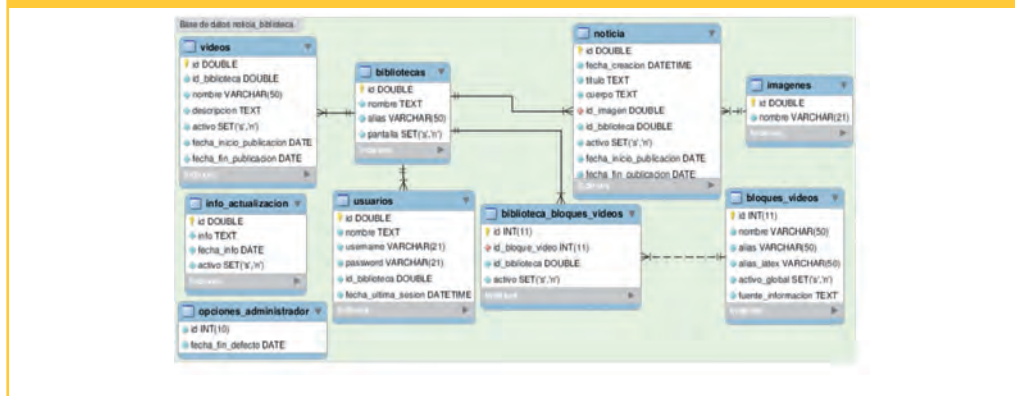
Base de datos noticia_biblioteca

videos
id DOUBLE
id_biblioteca DOUBLE
nombre VARCHAR(50)
descripcion TEXT
activo SET('s','n')
fecha_inicio_publicacion DATE
fecha_fin_publicacion DATE
Indexes

bibliotecas
id DOUBLE
nombre TEXT
alias VARCHAR(50)
pantalla SET('s','n')
Indexes

noticia
id DOUBLE
fecha_creacion DATETIME
titulo TEXT
cuerpo TEXT
id_imagen DOUBLE
id_biblioteca DOUBLE
activo SET('s','n')
fecha_inicio_publicacion DATE
fecha_fin_publicacion DATE
Indexes

imagenes
id DOUBLE
nombre VARCHAR(21)
Indexes

info_actualizacion
id DOUBLE
info TEXT
fecha_info DATE
activo SET('s','n')
Indexes

usuarios
id DOUBLE
nombre TEXT
username VARCHAR(21)
password VARCHAR(21)
id_biblioteca DOUBLE
fecha_ultima_sesion DATETIME
Indexes

biblioteca_bloques_videos
id INT(11)
id_bloque_video INT(11)
id_biblioteca DOUBLE
activo SET('s','n')
Indexes

bloques_videos
id INT(11)
nombre VARCHAR(50)
alias VARCHAR(50)
alias_latex VARCHAR(50)
activo_global SET('s','n')
fuente_informacion TEXT
Indexes

opciones_administrador
id INT(10)
fecha_fin_defecto DATE